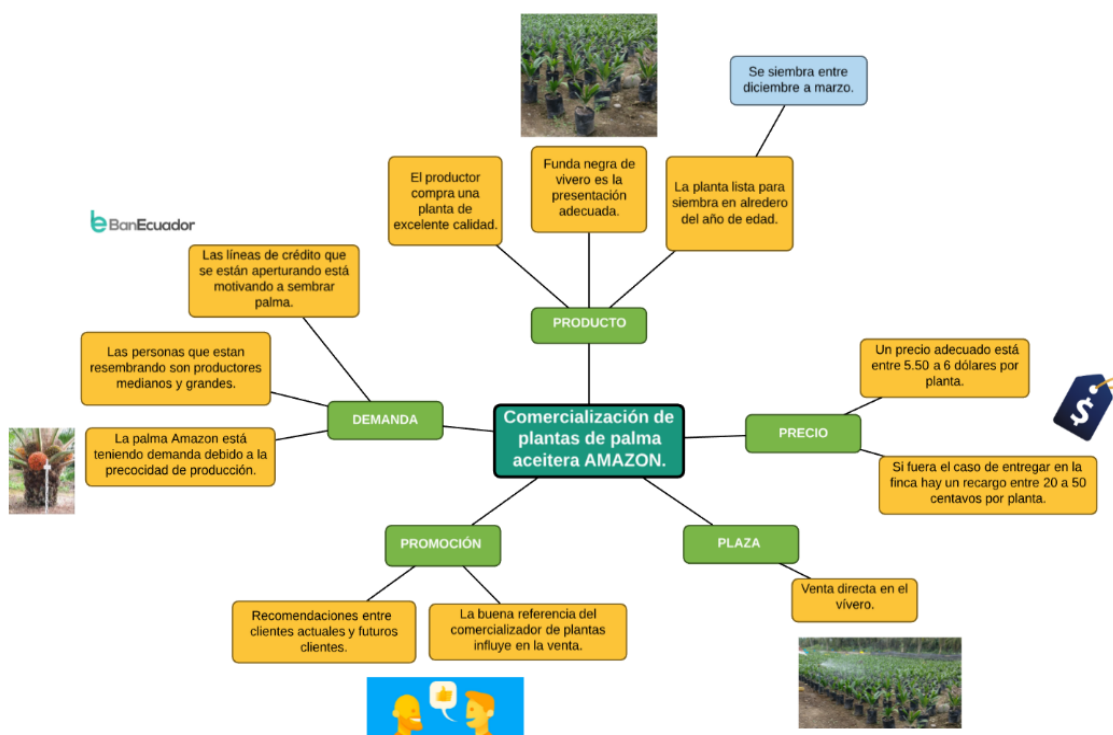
Comercialización de plantas de palma aceitera AMAZON.

PRODUCTO

El productor compra una planta de excelente calidad.

Funda negra de vivero es la presentación adecuada.

La planta lista para siembra en alrededor del año de edad.

Se siembra entre diciembre a marzo.

BanEcuador

DEMANDA

Las líneas de crédito que se están aperturando está motivando a sembrar palma.

Las personas que estan resembrando son productores medianos y grandes.

La palma Amazon está teniendo demanda debido a la precocidad de producción.

PRECIO

Un precio adecuado está entre 5.50 a 6 dólares por planta.

Si fuera el caso de entregar en la finca hay un recargo entre 20 a 50 centavos por planta.

$

PROMOCIÓN

Recomendaciones entre clientes actuales y futuros clientes.

La buena referencia del comercializador de plantas influye en la venta.

PLAZA

Venta directa en el vívero.